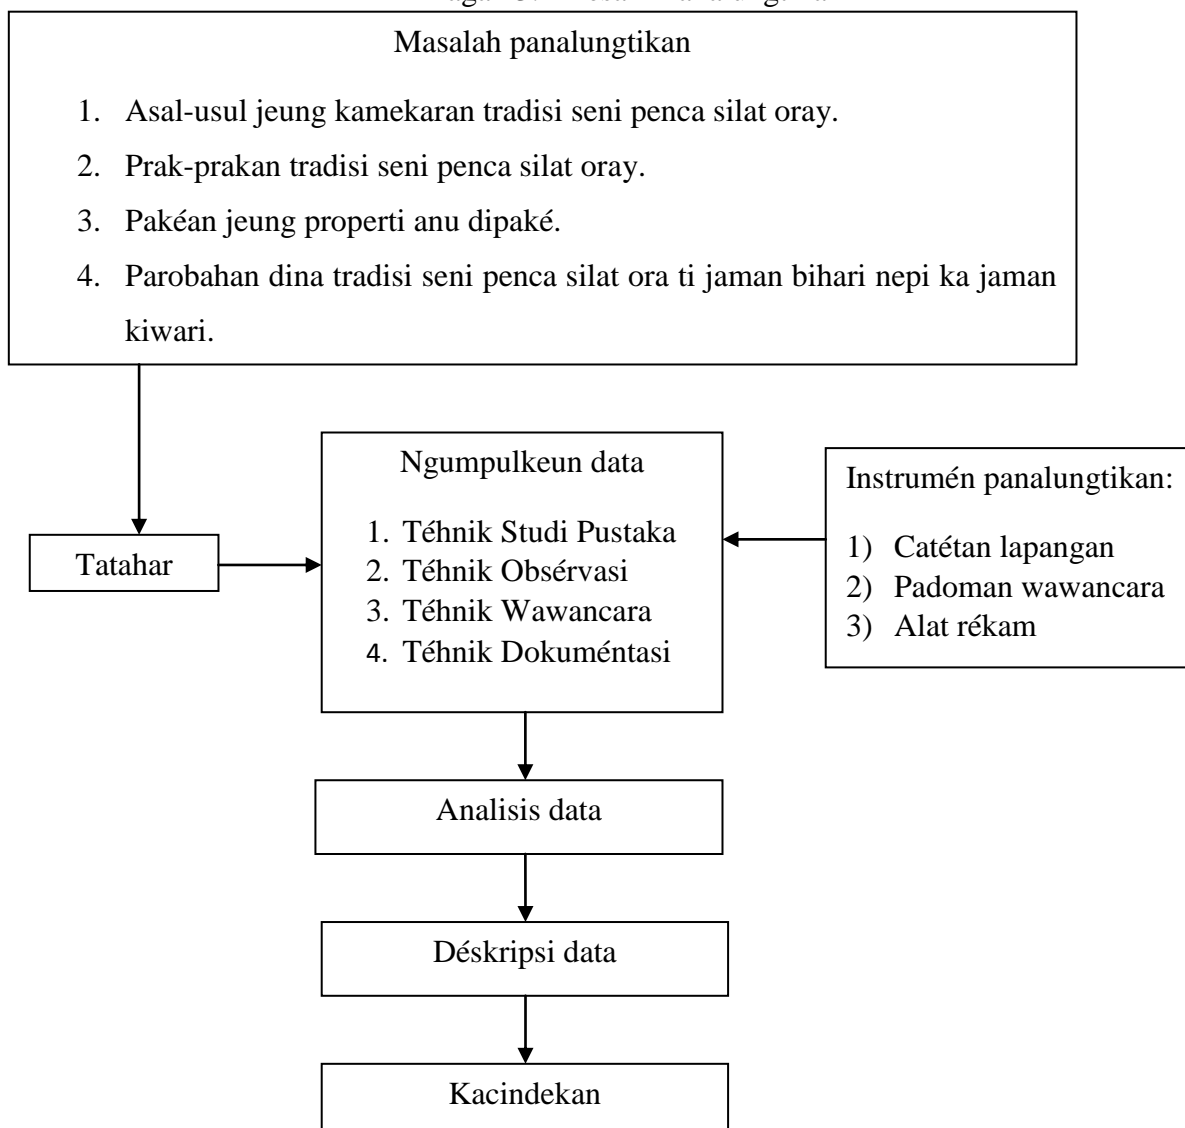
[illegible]

Masalah panalungtikan

1. Asal-usul jeung kamekaran tradisi seni penca silat oray.
2. Prak-prakan tradisi seni penca silat oray.
3. Pakéan jeung properti anu dipaké.
4. Parobahan dina tradisi seni penca silat ora ti jaman bihari nepi ka jaman kiwari.

Tatahar

Ngumpulkeun data

1. Téhnik Studi Pustaka
2. Téhnik Obsérvasi
3. Téhnik Wawancara
4. Téhnik Dokuméntasi

Instrumén panalungtikan:

1) Catétan lapangan
2) Padoman wawancara
3) Alat rékam

Analisis data

Déskripsi data

Kacindekan